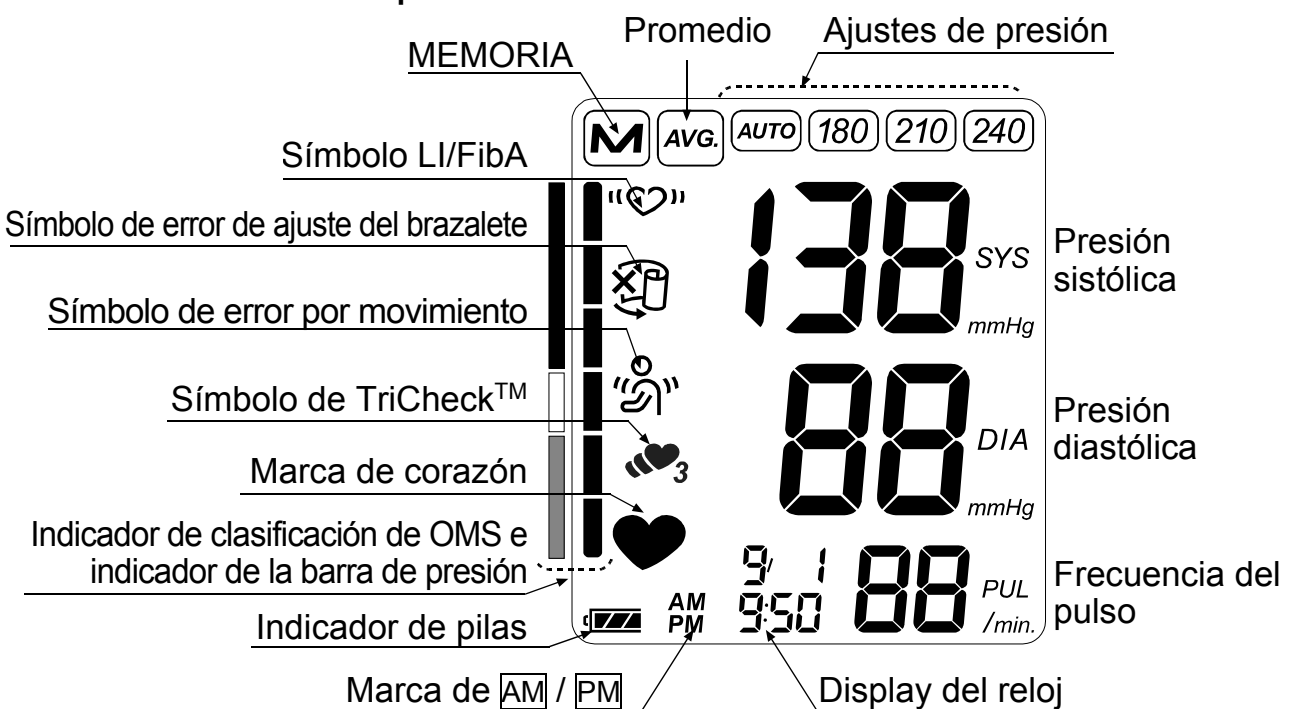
Promedio
Ajustes de presión
MEMORIA
M AVG. AUTO 180 210 240
Símbolo LI/FibA
Símbolo de error de ajuste del brazalete
Símbolo de error por movimiento
Símbolo de TriCheck$^{TM}$
Marca de corazón
Indicador de clasificación de OMS e indicador de la barra de presión
Indicador de pilas
Marca de AM / PM
Display del reloj
138 SYS mmHg
Presión sistólica
88 DIA mmHg
Presión diastólica
9/ 1
9:50
AM
PM
88 PUL /min.
Frecuencia del pulso